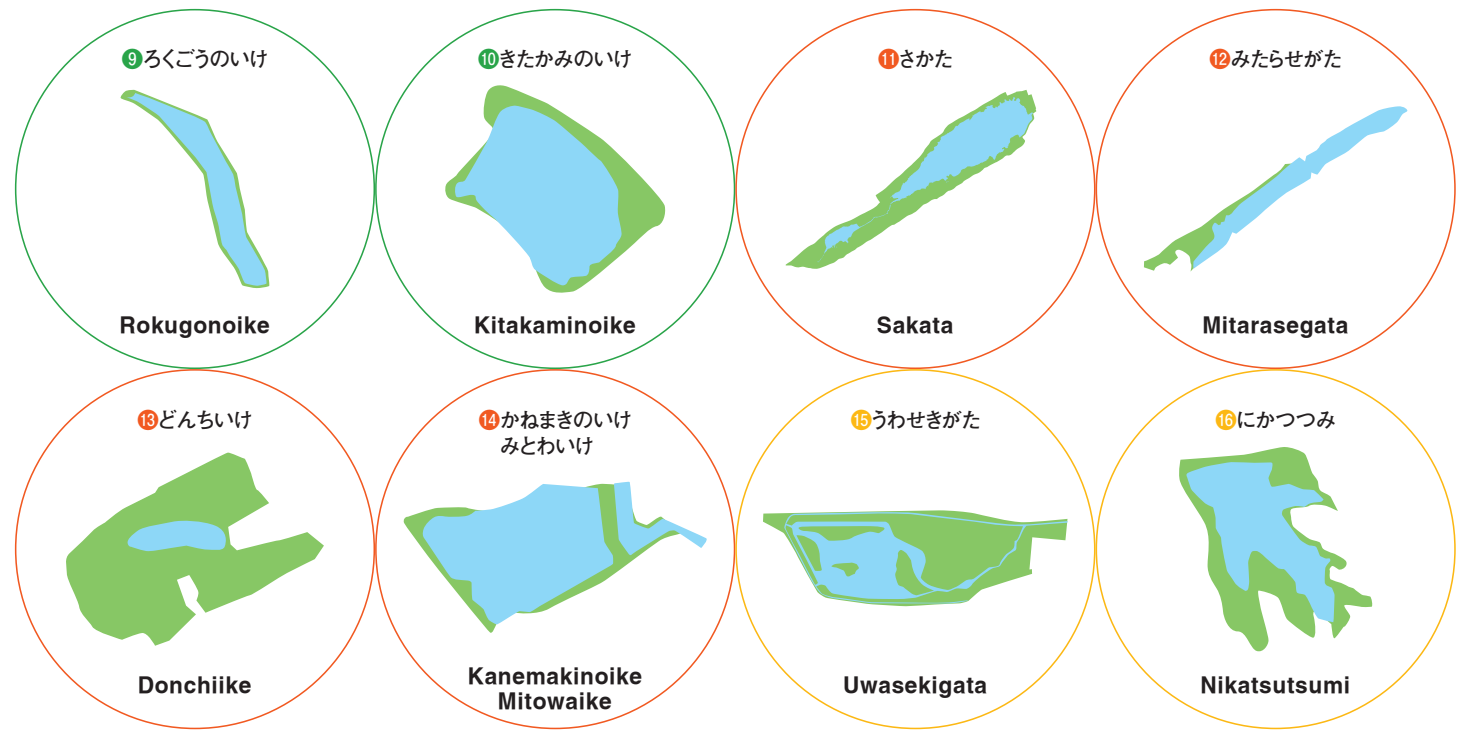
9ろくごうのいけ

Rokugonoike

10きたかみのいけ

Kitakaminoike

11さかた

Sakata

12みたらせがた

Mitarasegata

13どんちいけ

Donchiike

14かねまきのいけ
みとわいけ

Kanemakinoike
Mitowaike

15うわせきがた

Uwasekigata

16にかつつみ

Nikatsutsumi